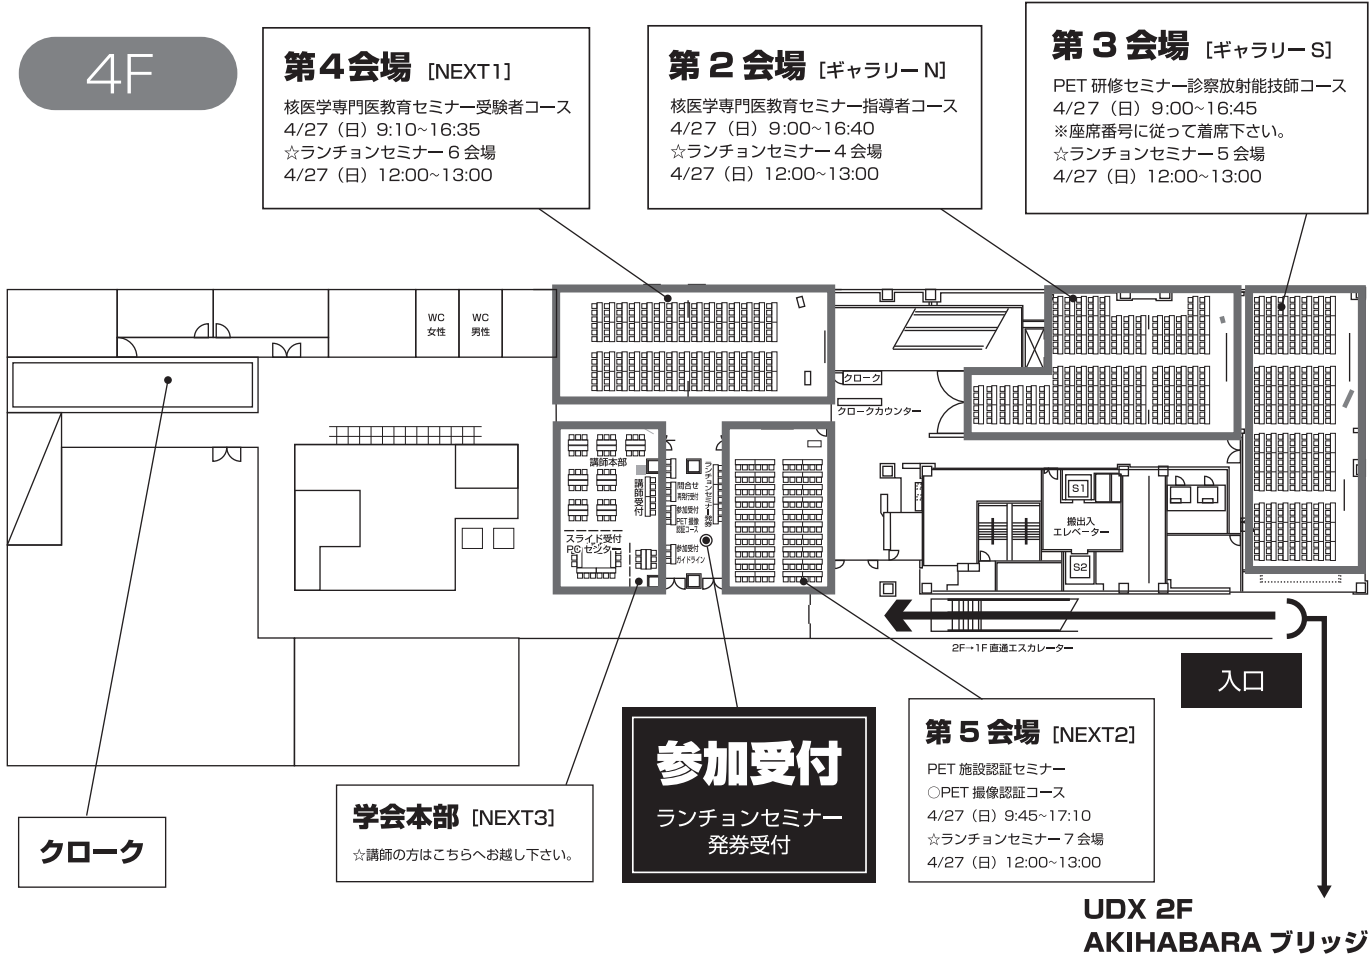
4F

第４会場 [NEXT1]
核医学専門医教育セミナー受験者コース
4/27（日）9:10~16:35
☆ランチョンセミナー６会場
4/27（日）12:00~13:00

第２会場 [ギャラリーN]
核医学専門医教育セミナー指導者コース
4/27（日）9:00~16:40
☆ランチョンセミナー４会場
4/27（日）12:00~13:00

第３会場 [ギャラリーS]
PET 研修セミナー診察放射能技師コース
4/27（日）9:00~16:45
※座席番号に従って着席下さい。
☆ランチョンセミナー５会場
4/27（日）12:00~13:00

WC 女性
WC 男性
クローク
クロークカウンター
講師本部
講師受付
問合せ
質問受付
参加受付
PET撮像認証コース
ランチョンセミナー発券
スライド受付 PCセンター
参加受付 ガイドライン
S1
搬出入エレベーター
S2
2F→1F 直通エスカレーター
入口

クローク

学会本部 [NEXT3]
☆講師の方はこちらへお越し下さい。

参加受付
ランチョンセミナー
発券受付

第５会場 [NEXT2]
PET 施設認証セミナー
○PET 撮像認証コース
4/27（日）9:45~17:10
☆ランチョンセミナー７会場
4/27（日）12:00~13:00

UDX 2F
AKIHABARA ブリッジ